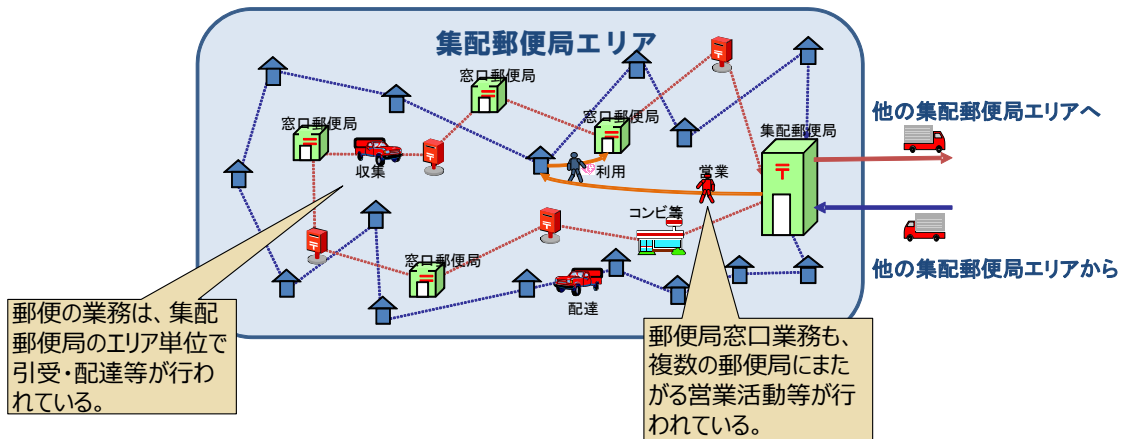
集配郵便局エリア

窓口郵便局

窓口郵便局

窓口郵便局

集配郵便局

他の集配郵便局エリアへ

収集

利用

営業

コンビニ等

窓口郵便局

他の集配郵便局エリアから

配達

郵便の業務は、集配郵便局のエリア単位で引受・配達等が行われている。

郵便局窓口業務も、複数の郵便局にまたがる営業活動等が行われている。